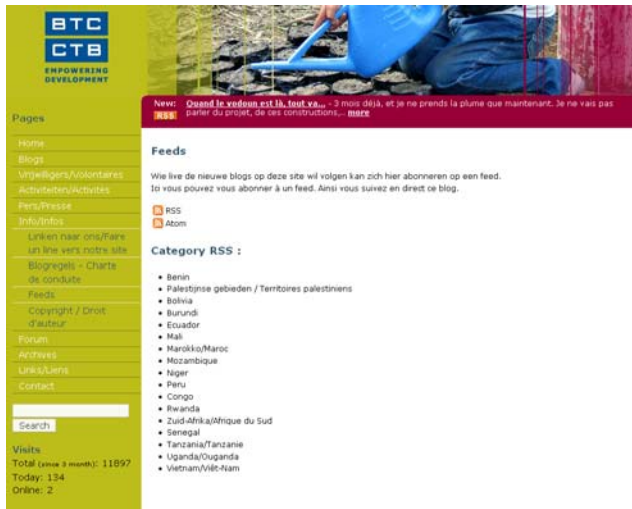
BTC
CTB
EMPOWERING DEVELOPMENT

New: Quand le vodoun est là, tout va... - 3 mois déjà, et je ne prends la plume que maintenant. Je ne vais pas parler du projet, de ces constructions,... more
RSS

Pages

Home
Blogs
Vrijwilligers/Volontaires
Activiteiten/Activités
Pers/Presse
Info/Infos
Linken naar ons/Faire un line vers notre site
Blogregels - Charte de conduite
Feeds
Copyright / Droit d'auteur
Forum
Archives
Links/Liens
Contact

Search

Visits
Total (since 3 month): 11897
Today: 134
Online: 2

Feeds

Wie live de nieuwe blogs op deze site wil volgen kan zich hier abonneren op een feed.
Io vous pouvez vous abonner à un feed. Ainsi vous suivez en direct ce blog.

RSS
Atom

Category RSS :

- Benin
- Palestijnse gebieden / Territoires palestiniens
- Bolivia
- Burundi
- Ecuador
- Mali
- Marokko/Maroc
- Mozambique
- Niger
- Peru
- Congo
- Rwanda
- Zuid-Afrika/Afrique du Sud
- Senegal
- Tanzania/Tanzanie
- Uganda/Ouganda
- Vietnam/Viêt-Nam